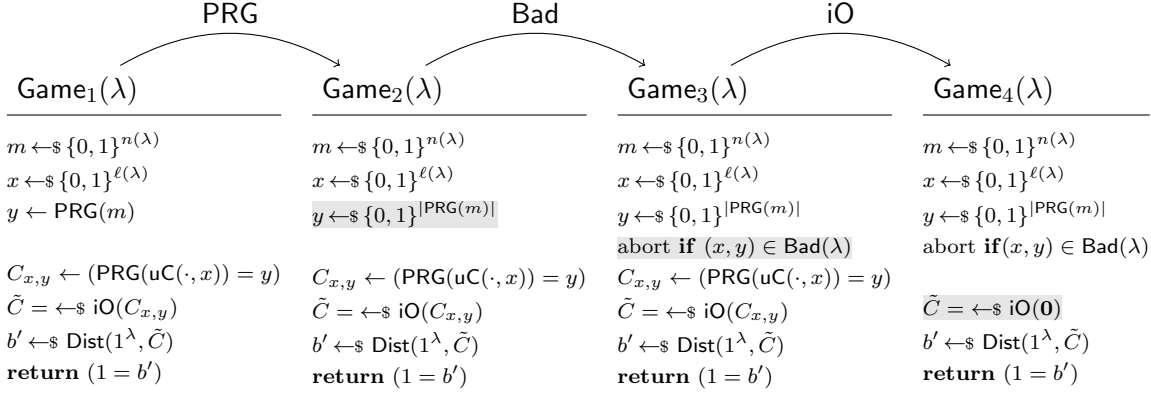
PRG

Bad

iO

$\mathsf{Game}_1(\lambda)$

$m \leftarrow\!\$\, \{0,1\}^{n(\lambda)}$
$x \leftarrow\!\$\, \{0,1\}^{\ell(\lambda)}$
$y \leftarrow \mathsf{PRG}(m)$

$C_{x,y} \leftarrow (\mathsf{PRG}(\mathsf{uC}(\cdot,x)) = y)$
$\tilde{C} = \leftarrow\!\$\, \mathsf{iO}(C_{x,y})$
$b' \leftarrow\!\$\, \mathsf{Dist}(1^\lambda, \tilde{C})$
$\mathbf{return}\ (1 = b')$

$\mathsf{Game}_2(\lambda)$

$m \leftarrow\!\$\, \{0,1\}^{n(\lambda)}$
$x \leftarrow\!\$\, \{0,1\}^{\ell(\lambda)}$
$y \leftarrow\!\$\, \{0,1\}^{|\mathsf{PRG}(m)|}$

$C_{x,y} \leftarrow (\mathsf{PRG}(\mathsf{uC}(\cdot,x)) = y)$
$\tilde{C} = \leftarrow\!\$\, \mathsf{iO}(C_{x,y})$
$b' \leftarrow\!\$\, \mathsf{Dist}(1^\lambda, \tilde{C})$
$\mathbf{return}\ (1 = b')$

$\mathsf{Game}_3(\lambda)$

$m \leftarrow\!\$\, \{0,1\}^{n(\lambda)}$
$x \leftarrow\!\$\, \{0,1\}^{\ell(\lambda)}$
$y \leftarrow\!\$\, \{0,1\}^{|\mathsf{PRG}(m)|}$
abort $\mathbf{if}\ (x,y) \in \mathsf{Bad}(\lambda)$
$C_{x,y} \leftarrow (\mathsf{PRG}(\mathsf{uC}(\cdot,x)) = y)$
$\tilde{C} = \leftarrow\!\$\, \mathsf{iO}(C_{x,y})$
$b' \leftarrow\!\$\, \mathsf{Dist}(1^\lambda, \tilde{C})$
$\mathbf{return}\ (1 = b')$

$\mathsf{Game}_4(\lambda)$

$m \leftarrow\!\$\, \{0,1\}^{n(\lambda)}$
$x \leftarrow\!\$\, \{0,1\}^{\ell(\lambda)}$
$y \leftarrow\!\$\, \{0,1\}^{|\mathsf{PRG}(m)|}$
abort $\mathbf{if}(x,y) \in \mathsf{Bad}(\lambda)$

$\tilde{C} = \leftarrow\!\$\, \mathsf{iO}(\mathbf{0})$
$b' \leftarrow\!\$\, \mathsf{Dist}(1^\lambda, \tilde{C})$
$\mathbf{return}\ (1 = b')$